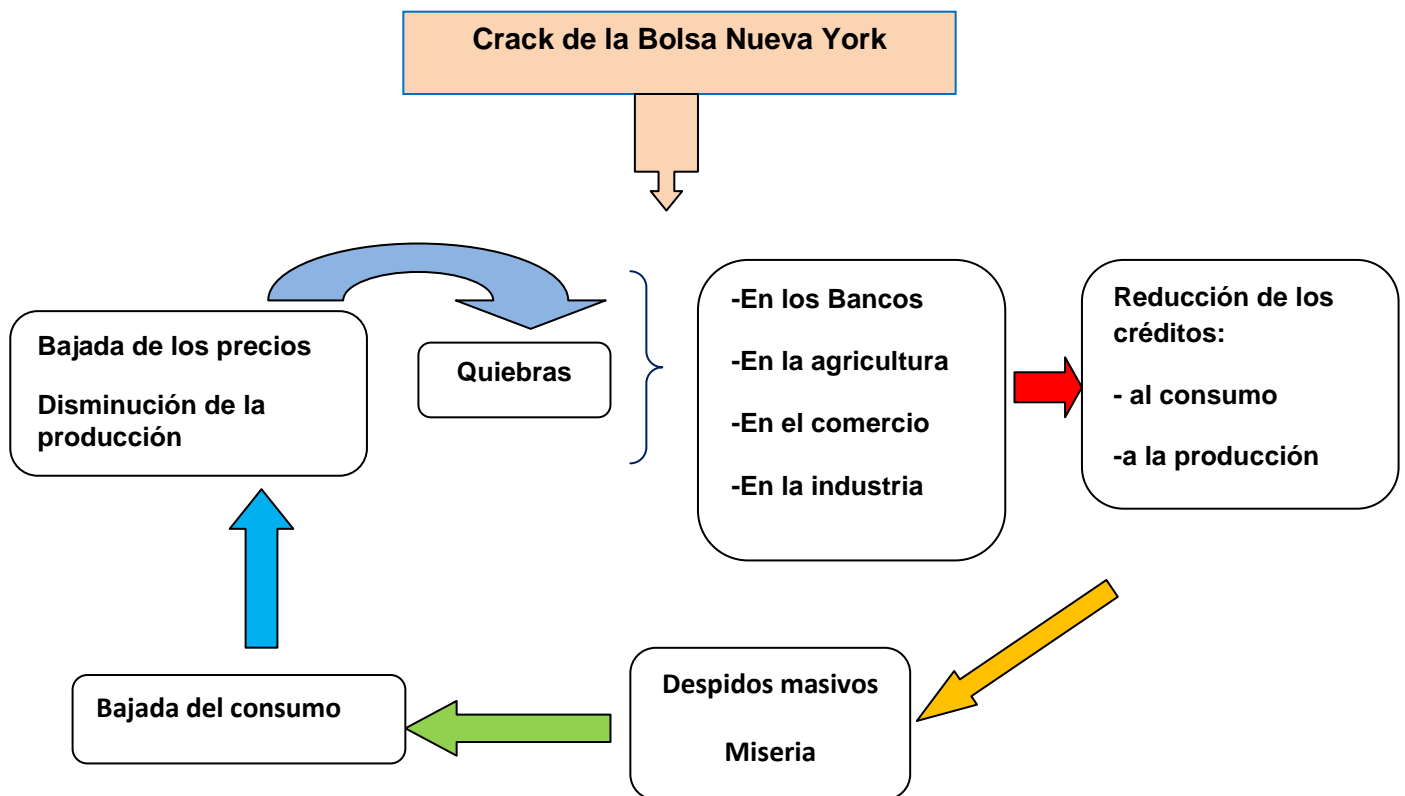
Crack de la Bolsa Nueva York

Bajada de los precios

Disminución de la producción

Quiebras

-En los Bancos

-En la agricultura

-En el comercio

-En la industria

Reducción de los créditos:

- al consumo

-a la producción

Despidos masivos

Miseria

Bajada del consumo